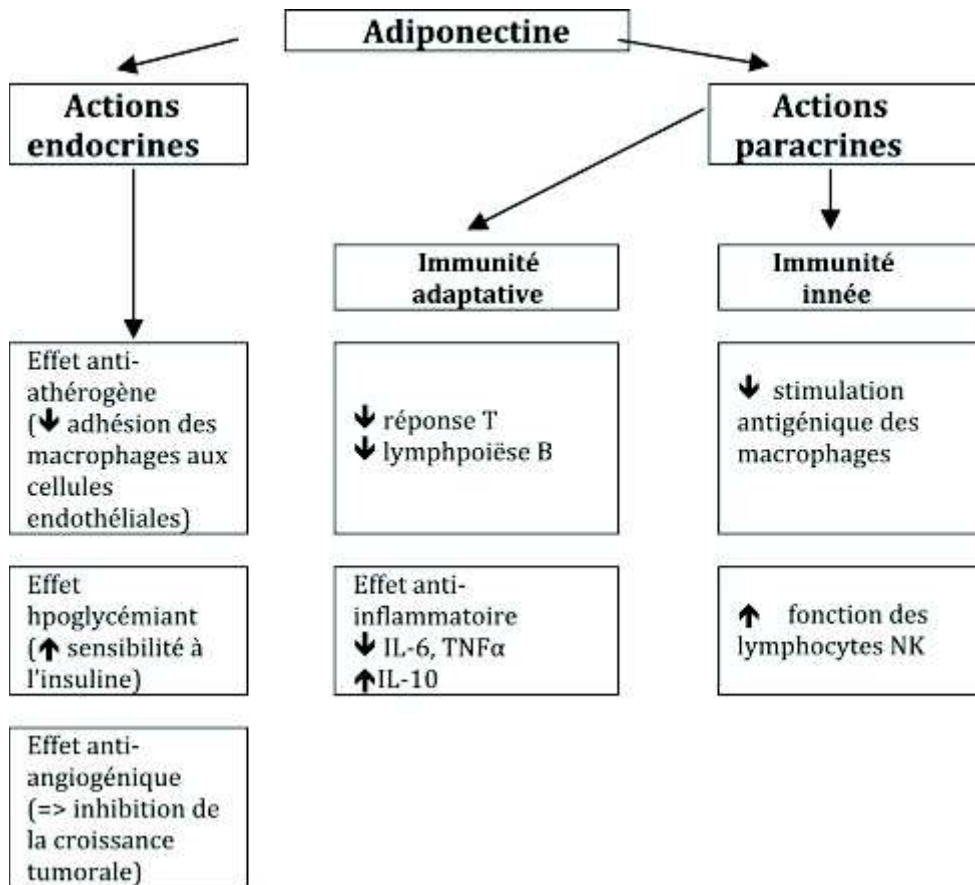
Adiponectine

Actions endocrines

Actions paracrines

Immunité adaptative

Immunité innée

Effet anti-athérogène (↓ adhésion des macrophages aux cellules endothéliales)

↓ réponse T
↓ lymphpoïëse B

↓ stimulation antigénique des macrophages

Effet hpoglycémiant (↑ sensibilité à l'insuline)

Effet anti-inflammatoire
↓ IL-6, TNFα
↑IL-10

↑ fonction des lymphocytes NK

Effet anti-angiogénique (=> inhibition de la croissance tumorale)